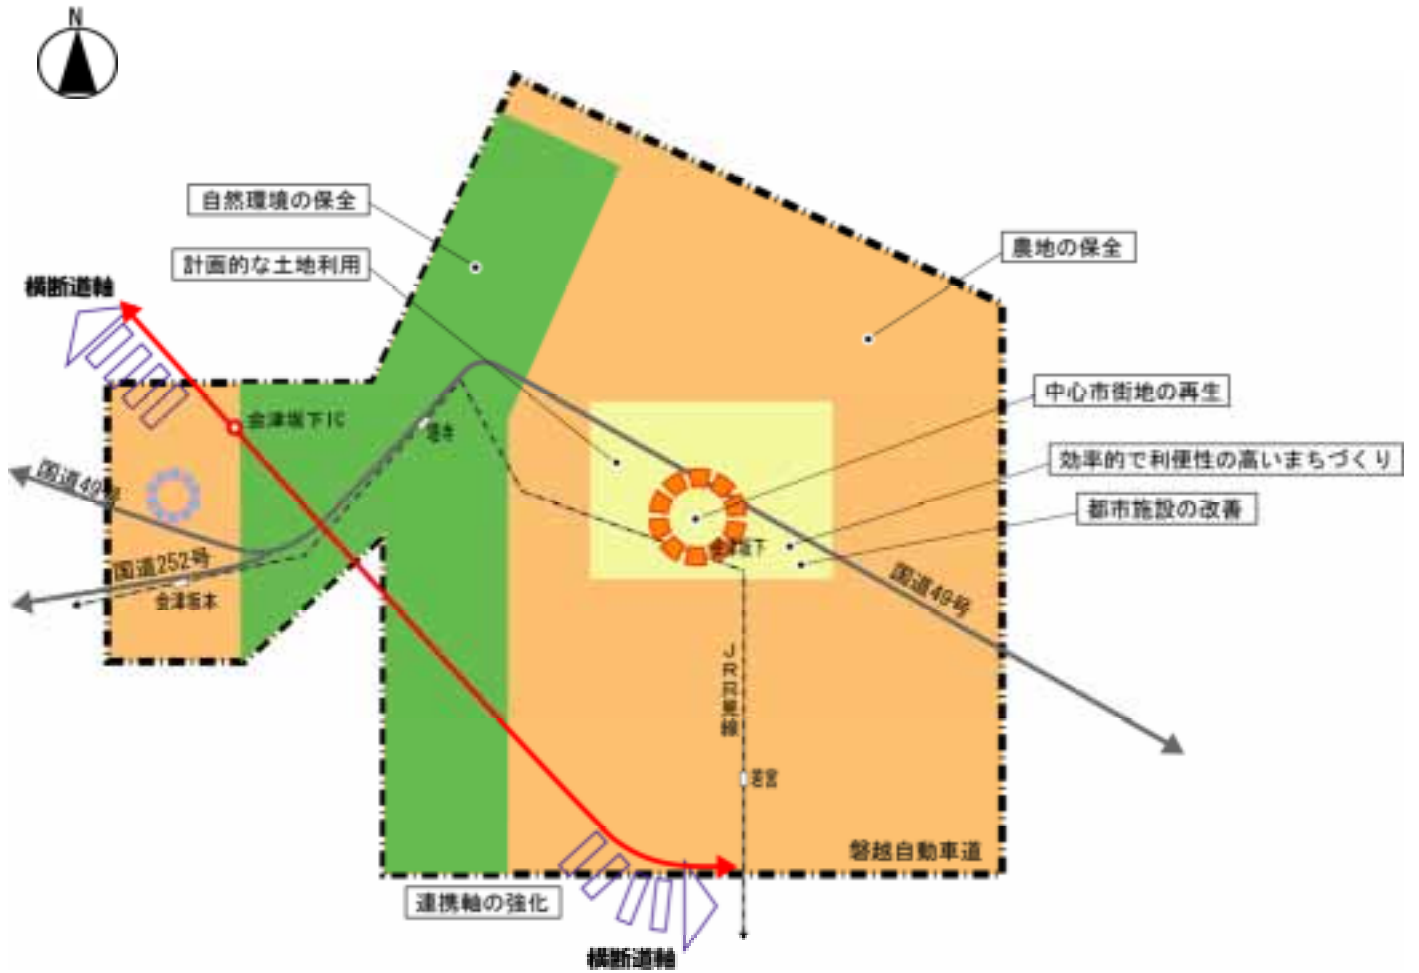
N

自然環境の保全

計画的な土地利用

農地の保全

横断道軸

会津坂下IC

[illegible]

国道49号

国道252号

会津坂本

中心市街地の再生

効率的で利便性の高いまちづくり

都市施設の改善

会津坂下

国道49号

JR只見線

若宮

磐越自動車道

連携軸の強化

横断道軸